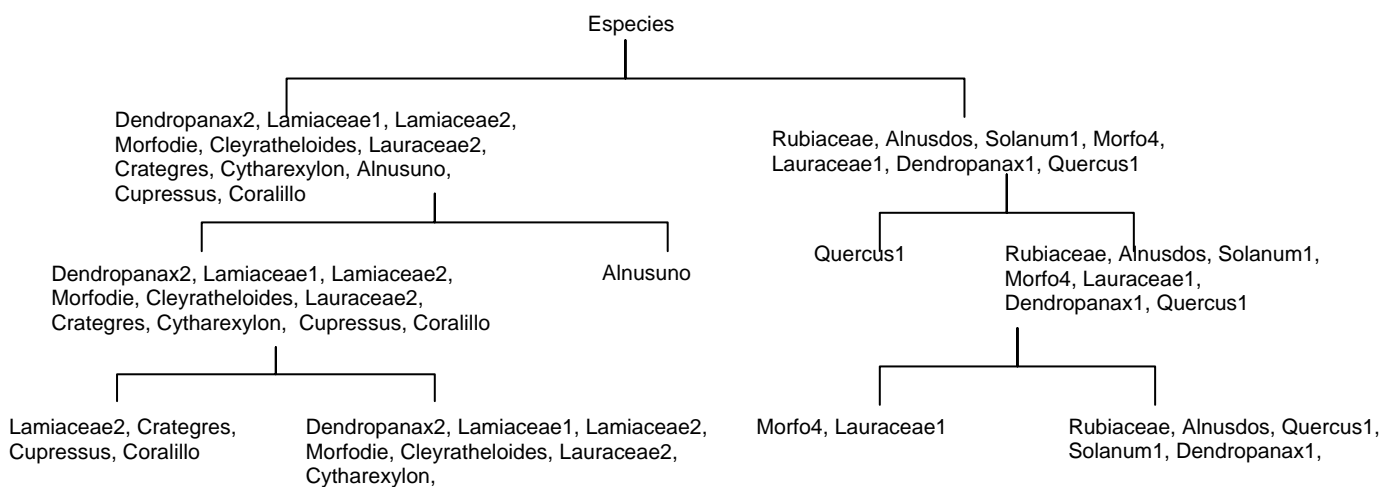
Especies

Dendropanax2, Lamiaceae1, Lamiaceae2, Morfodie, Cleyratheloides, Lauraceae2, Crategres, Cytharexylon, Alnusuno, Cupressus, Coralillo

Rubiaceae, Alnusdos, Solanum1, Morfo4, Lauraceae1, Dendropanax1, Quercus1

Dendropanax2, Lamiaceae1, Lamiaceae2, Morfodie, Cleyratheloides, Lauraceae2, Crategres, Cytharexylon, Cupressus, Coralillo

Alnusuno

Quercus1

Rubiaceae, Alnusdos, Solanum1, Morfo4, Lauraceae1, Dendropanax1, Quercus1

Lamiaceae2, Crategres, Cupressus, Coralillo

Dendropanax2, Lamiaceae1, Lamiaceae2, Morfodie, Cleyratheloides, Lauraceae2, Cytharexylon,

Morfo4, Lauraceae1

Rubiaceae, Alnusdos, Quercus1, Solanum1, Dendropanax1,